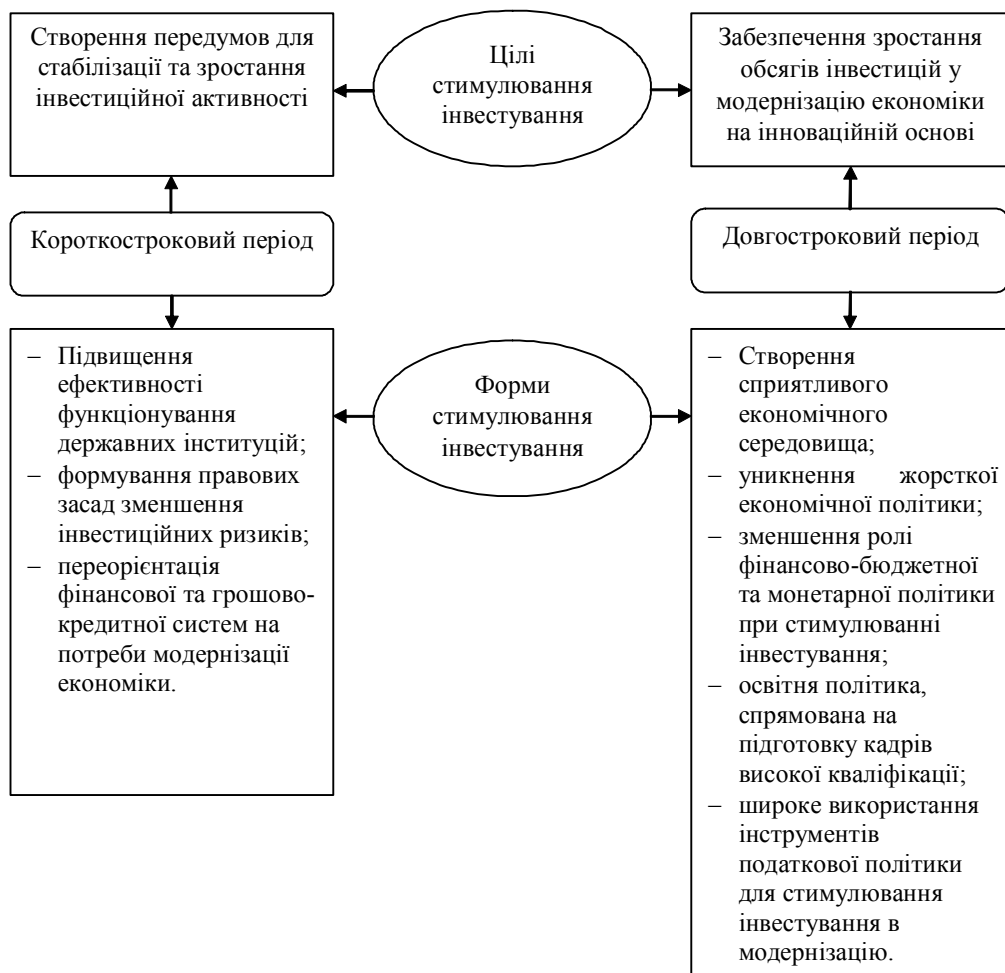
Створення передумов для стабілізації та зростання інвестиційної активності

Цілі стимулювання інвестування

Забезпечення зростання обсягів інвестицій у модернізацію економіки на інноваційній основі

Короткостроковий період

Довгостроковий період

– Підвищення ефективності функціонування державних інституцій;
– формування правових засад зменшення інвестиційних ризиків;
– переорієнтація фінансової та грошово-кредитної систем на потреби модернізації економіки.

Форми стимулювання інвестування

– Створення сприятливого економічного середовища;
– уникнення жорсткої економічної політики;
– зменшення ролі фінансово-бюджетної та монетарної політики при стимулюванні інвестування;
– освітня політика, спрямована на підготовку кадрів високої кваліфікації;
– широке використання інструментів податкової політики для стимулювання інвестування в модернізацію.